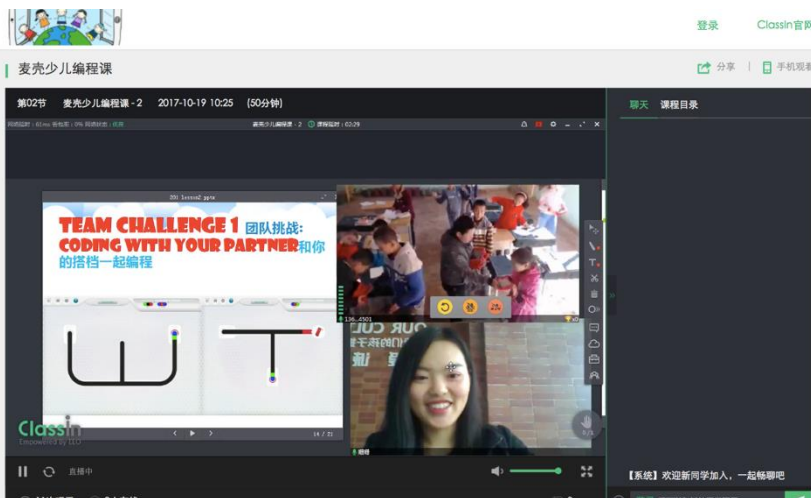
登录 ClassIn官网

麦壳少儿编程课

分享 | 手机观看

第02节 麦壳少儿编程课 - 2 2017-10-19 10:25 (50分钟)

聊天 课程目录

麦壳少儿编程课 - 2 课程延时：02:29

TEAM CHALLENGE 1 团队挑战：CODING WITH YOUR PARTNER 和你的搭档一起编程

ClassIn
Empowered by EEO

14 / 21

直播中

【系统】欢迎新同学加入，一起畅聊吧